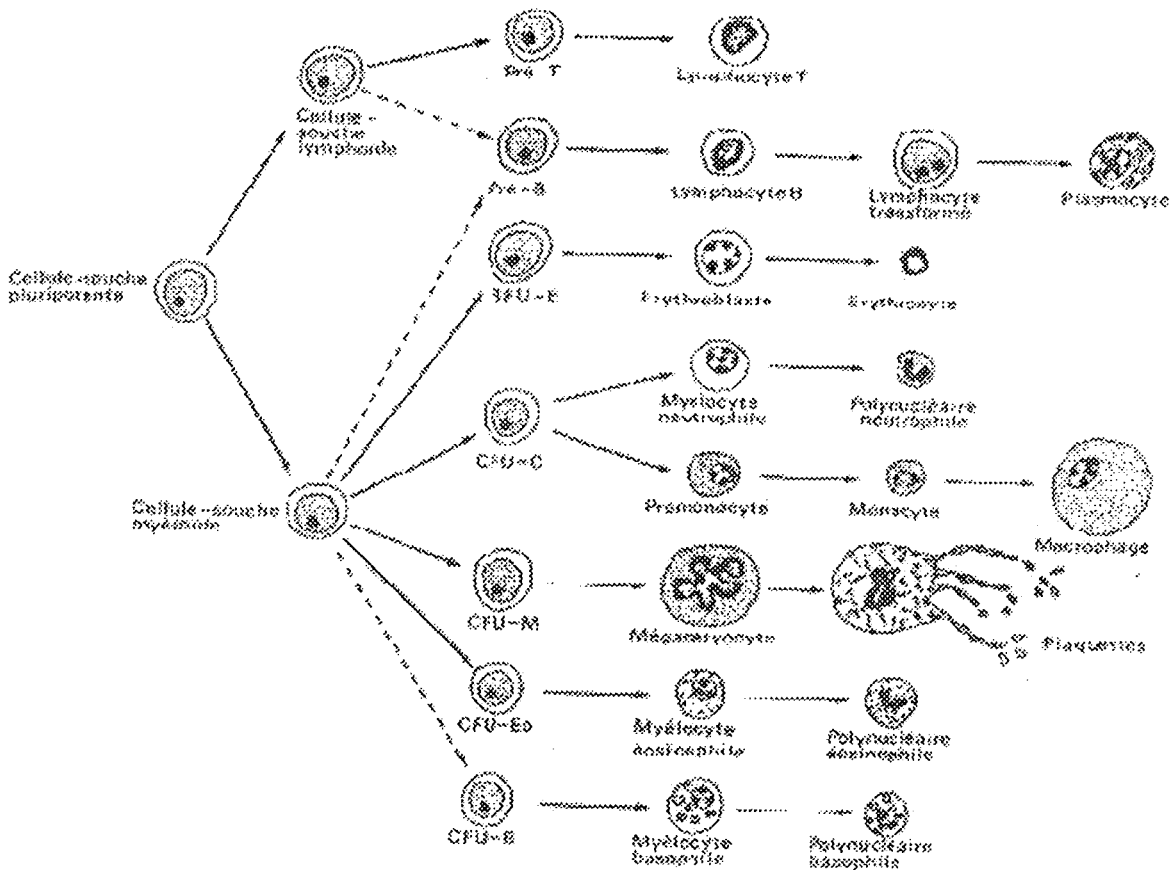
Pré T

Lymphocyte T

Cellule-souche lymphoïde

Pré-B

Lymphocyte B

Lymphocyte transformé

Plasmocyte

Cellule-souche pluripotente

BFU-E

Erythroblaste

Erythrocyte

Myélocyte neutrophile

Polynucléaire neutrophile

CFU-C

Promonocyte

Monocyte

Macrophage

Cellule-souche myéloïde

CFU-M

Mégacaryocyte

Plaquettes

CFU-Eo

Myélocyte éosinophile

Polynucléaire éosinophile

CFU-B

Myélocyte basophile

Polynucléaire basophile